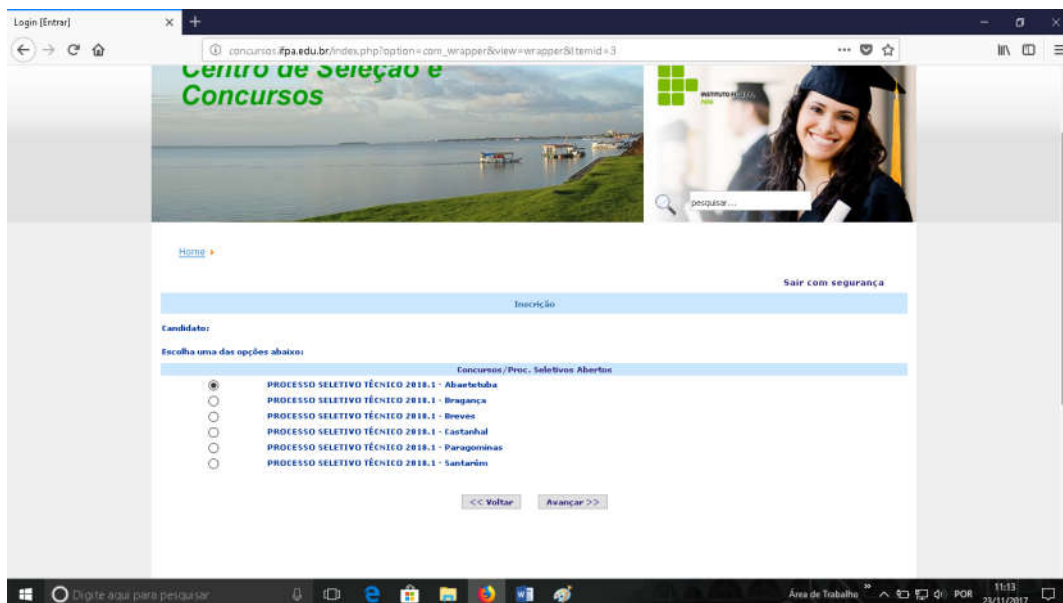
Login [Entrar]

concursos.ifpa.edu.br/index.php?option=com_wrapper&view=wrapper&Itemid=3

Centro de Seleção e Concursos

INSTITUTO FEDERAL PARÁ

pesquisar...

Home ›

Sair com segurança

Inscrição

Candidato:

Escolha uma das opções abaixo:

Concursos/Proc. Seletivos Abertos

PROCESSO SELETIVO TÉCNICO 2018.1 - Abaetetuba
PROCESSO SELETIVO TÉCNICO 2018.1 - Bragança
PROCESSO SELETIVO TÉCNICO 2018.1 - Breves
PROCESSO SELETIVO TÉCNICO 2018.1 - Castanhal
PROCESSO SELETIVO TÉCNICO 2018.1 - Paragominas
PROCESSO SELETIVO TÉCNICO 2018.1 - Santarém

<< Voltar Avançar >>

Digite aqui para pesquisar

Área de Trabalho POR 11:13 23/11/2017